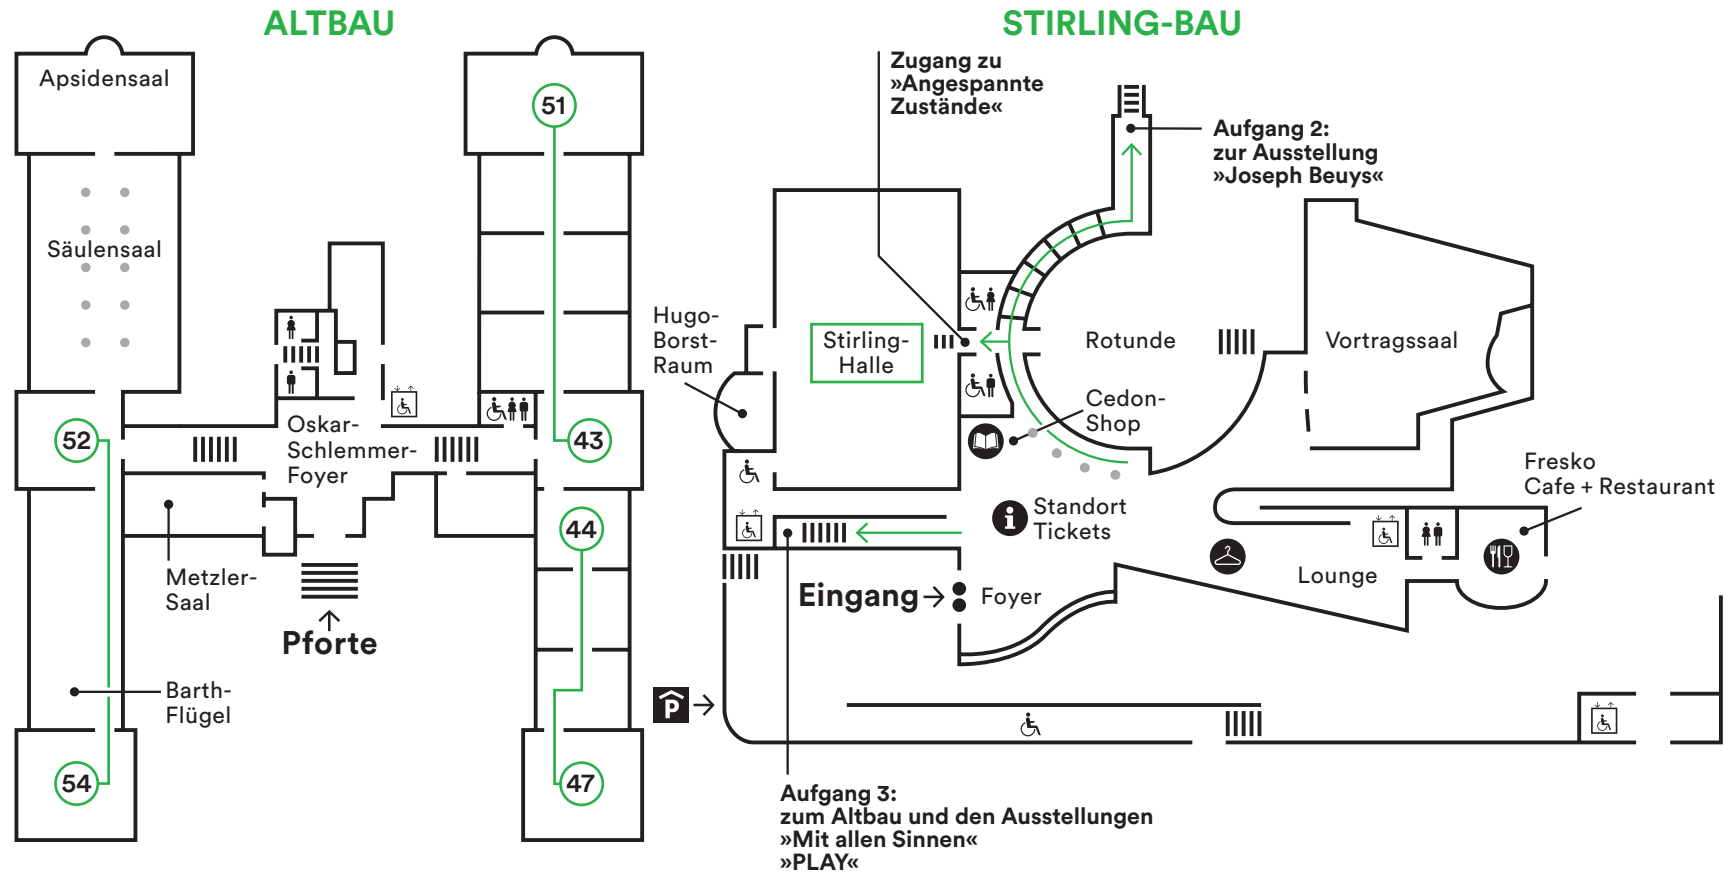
ALTBAU

STIRLING-BAU

Apsidensaal

Säulensaal

51

52

43

44

54

47

Oskar-Schlemmer-Foyer

Metzler-Saal

Barth-Flügel

Pforte

Zugang zu »Angespannte Zustände«

Aufgang 2: zur Ausstellung »Joseph Beuys«

Hugo-Borst-Raum

Stirling-Halle

Rotunde

Vortragssaal

Cedon-Shop

Standort Tickets

Fresko Cafe + Restaurant

Lounge

Eingang

Foyer

P

Aufgang 3: zum Altbau und den Ausstellungen »Mit allen Sinnen« »PLAY«